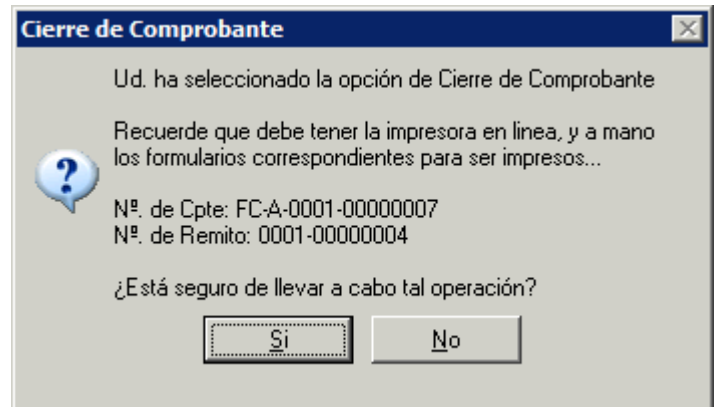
Cierre de Comprobante

Ud. ha seleccionado la opción de Cierre de Comprobante

Recuerde que debe tener la impresora en linea, y a mano los formularios correspondientes para ser impresos...

Nº. de Cpte: FC-A-0001-00000007
Nº. de Remito: 0001-00000004

¿Está seguro de llevar a cabo tal operación?

Si

No